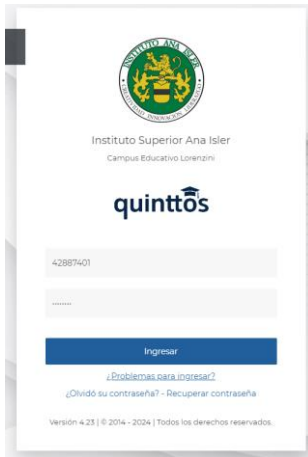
INSTITUTO ANA ISLER
CREATIVIDAD INNOVACIÓN LIDERAZGO

Instituto Superior Ana Isler
Campus Educativo Lorenzini

quinttos

42887401

.......

Ingresar

¿Problemas para ingresar?

¿Olvidó su contraseña? - Recuperar contraseña

Versión 4.23 | © 2014 - 2024 | Todos los derechos reservados.